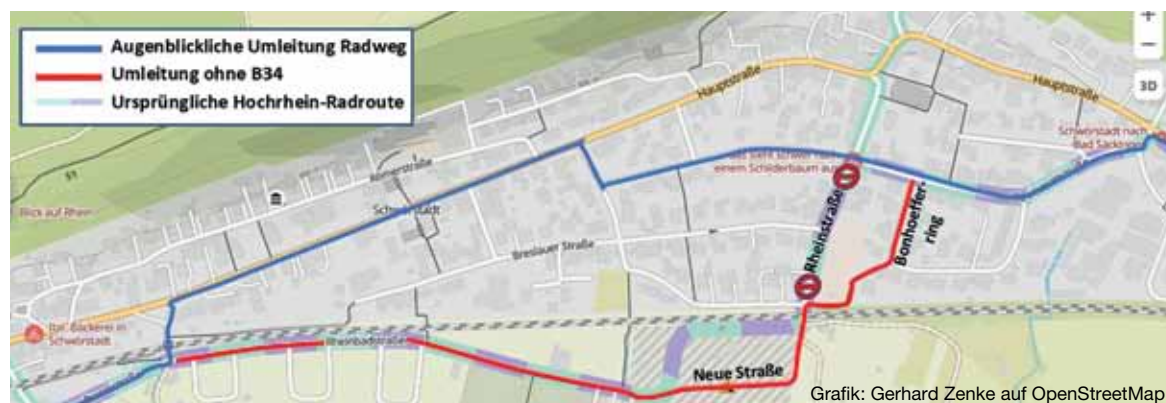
Augenblickliche Umleitung Radweg
Umleitung ohne B34
Ursprüngliche Hochrhein-Radroute

+
−
3D

Hauptstraße
Hauptstraße
Schwörstadt nach Bad Säckingen
Römerstraße
Schwörstadt
Blick auf Rhein
Breslauer Straße
Rheinstraße
Bonhoeffer-ring
Bäckerei in Schwörstadt
Rheinbadstraße
Neue Straße

Grafik: Gerhard Zenke auf OpenStreetMap